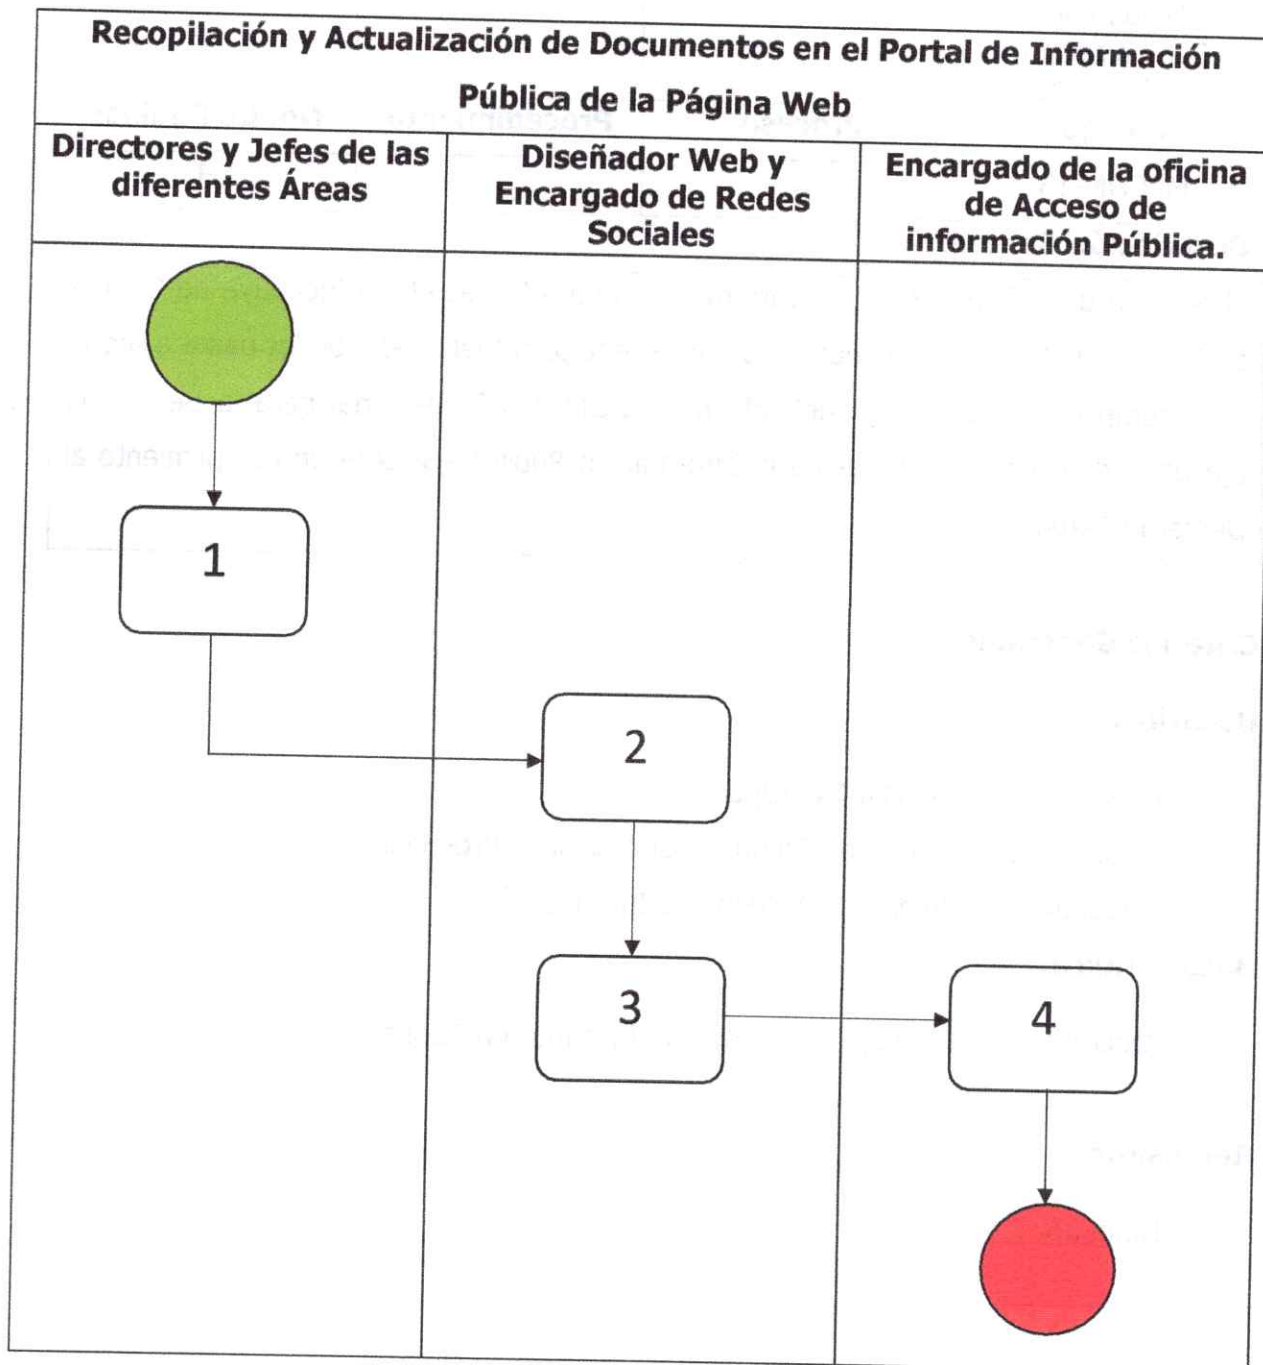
Recopilación y Actualización de Documentos en el Portal de Información Pública de la Página Web

| Directores y Jefes de las diferentes Áreas | Diseñador Web y Encargado de Redes Sociales | Encargado de la oficina de Acceso de información Pública. |
|---|---|---|
| 1 | 2 | 4 |
| | 3 | |